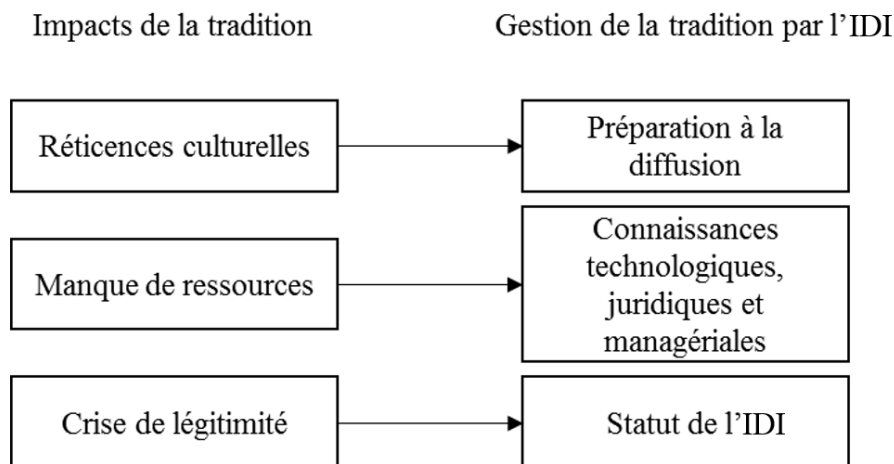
Impacts de la tradition

Gestion de la tradition par l'IDI

Réticences culturelles

Préparation à la diffusion

Manque de ressources

Connaissances technologiques, juridiques et managériales

Crise de légitimité

Statut de l'IDI